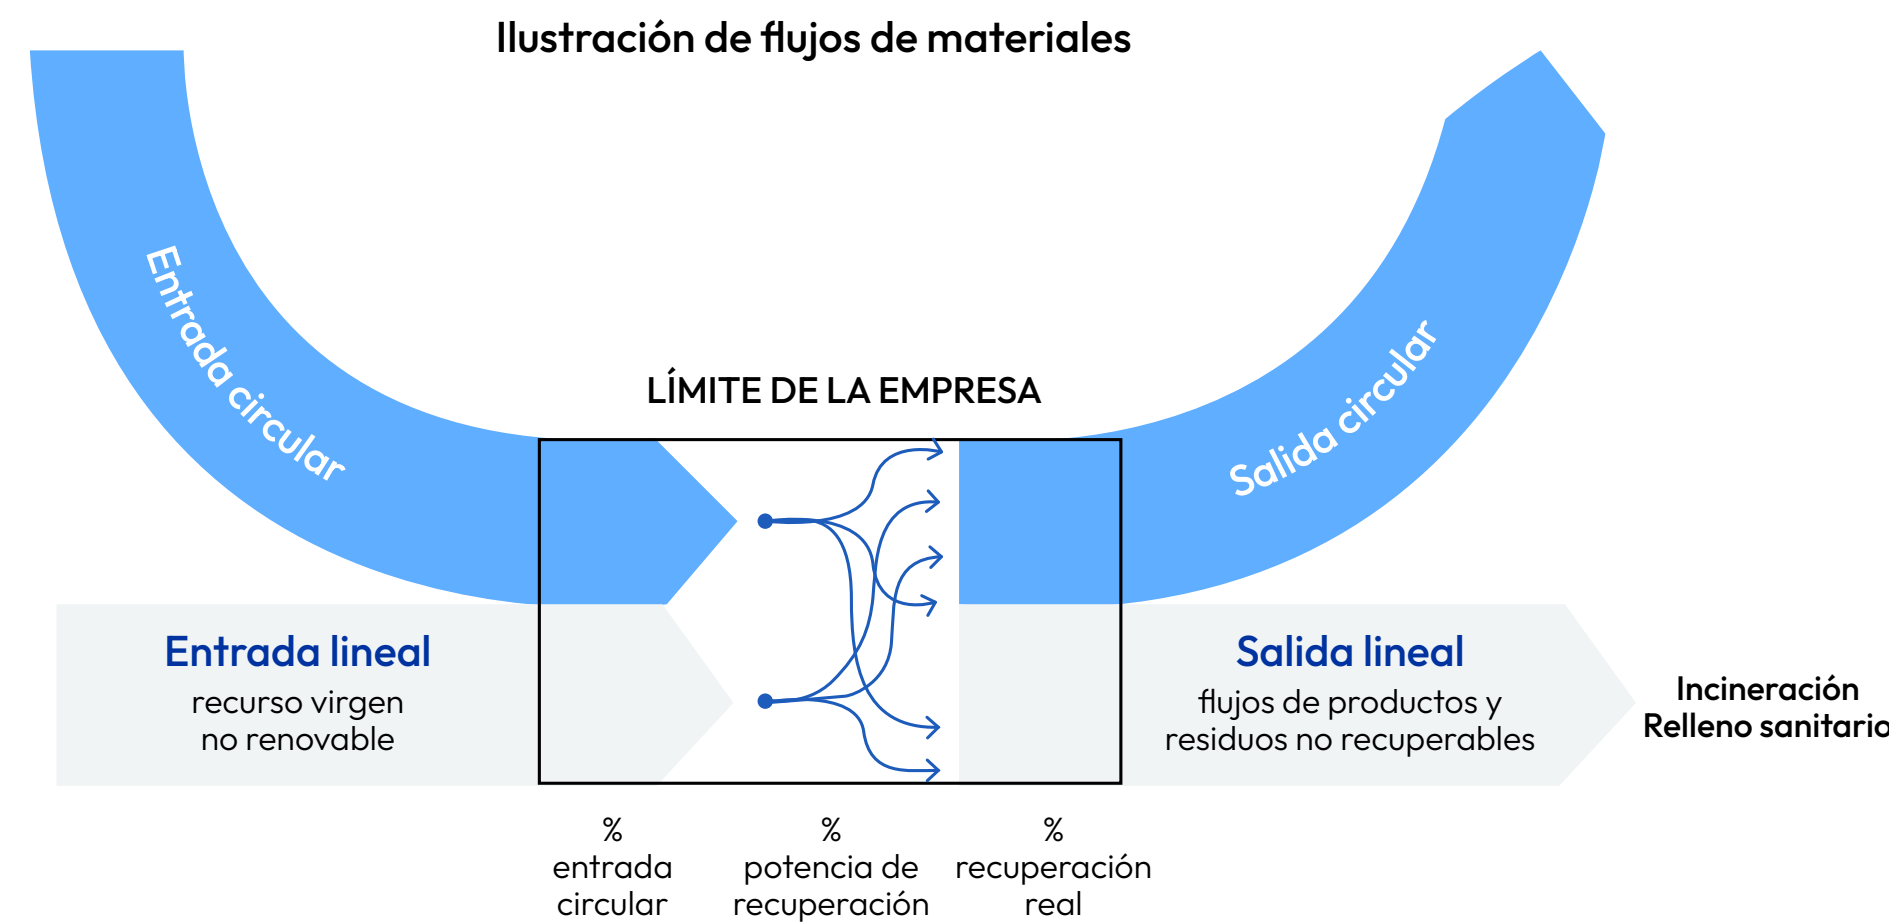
Ilustración de flujos de materiales

Entrada circular

Salida circular

LÍMITE DE LA EMPRESA

Entrada lineal
recurso virgen
no renovable

Salida lineal
flujos de productos y
residuos no recuperables

Incineración
Relleno sanitari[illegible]

%
entrada
circular

%
potencia de
recuperación

%
recuperación
real